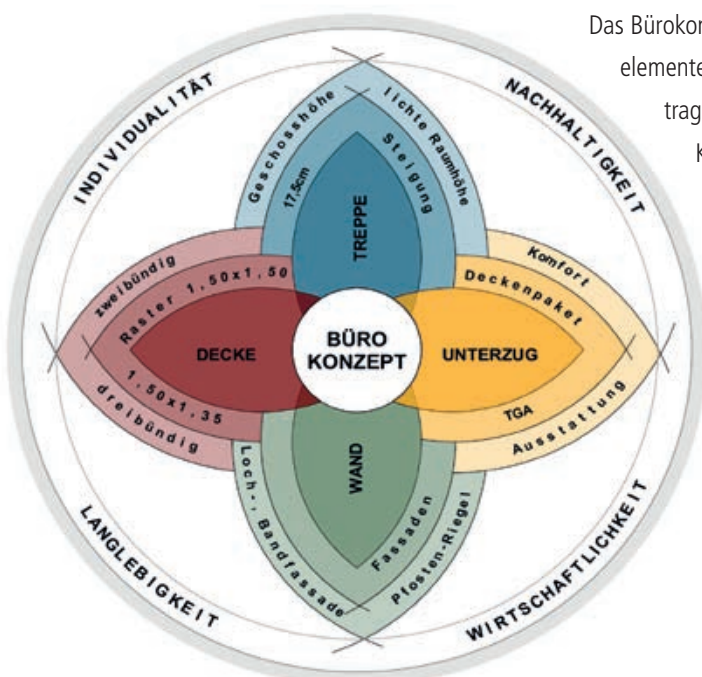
Das Bürokor
elemente
trag
k

INDIVIDUALITÄT

NACHHALTIGKEIT

LANGLEBIGKEIT

WIRTSCHAFTLICHKEIT

Geschosshöhe
lichte Raumhöhe
17,5cm
Steigung
TREPPE

zweibündig
Raster 1,50x1,50
DECKE
1,50x1,35
dreibündig

BÜRO KONZEPT

Komfort
Deckenpaket
UNTERZUG
TGA
Ausstattung

WAND
Loch-, Bandfassade
Fassaden
Pfosten-Riegel